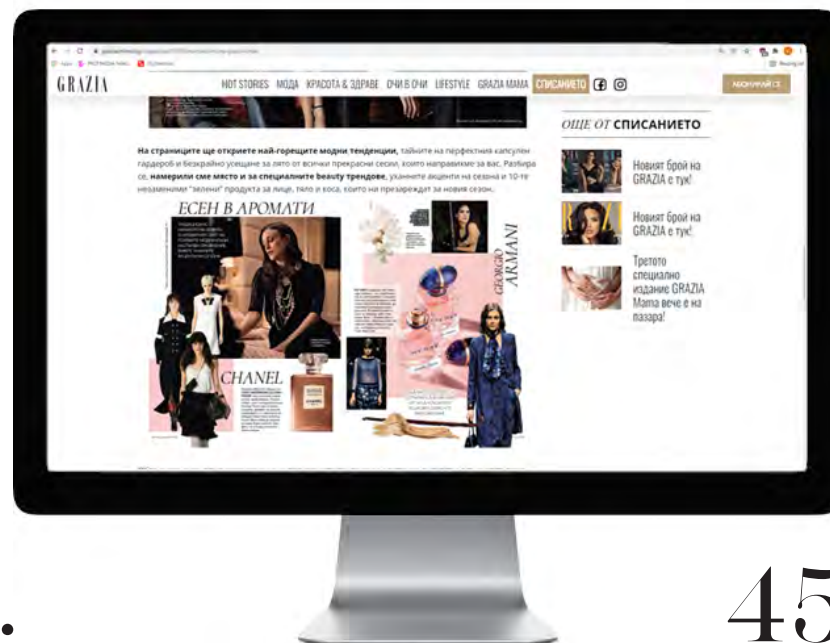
GRAZIA

HOT STORIES МОДА КРАСОТА & ЗДРАВЕ ОЧИ В ОЧИ LIFESTYLE GRAZIA MAMA СПИСАНИЕТО

АБОНИРАЙ СЕ

На страниците ще откриете най-горещите модни тенденции, тайните на перфектния капсулен гардероб и безкрайно усещане за лято от всички прекрасни сесии, които направихме за вас. Разбира се, намерили сме място и за специалните beauty трендове, ухаещите акценти на сезона и 10-те незаменими "зелени" продукта за лице, тяло и коса, които ни презареждат за новия сезон.

ЕСЕН В АРОМАТИ

GIORGIO ARMANI

CHANEL

ОЩЕ ОТ СПИСАНИЕТО

Новият брой на GRAZIA е тук!

Новият брой на GRAZIA е тук!

Третото специално издание GRAZIA Mama вече е на пазара!

45